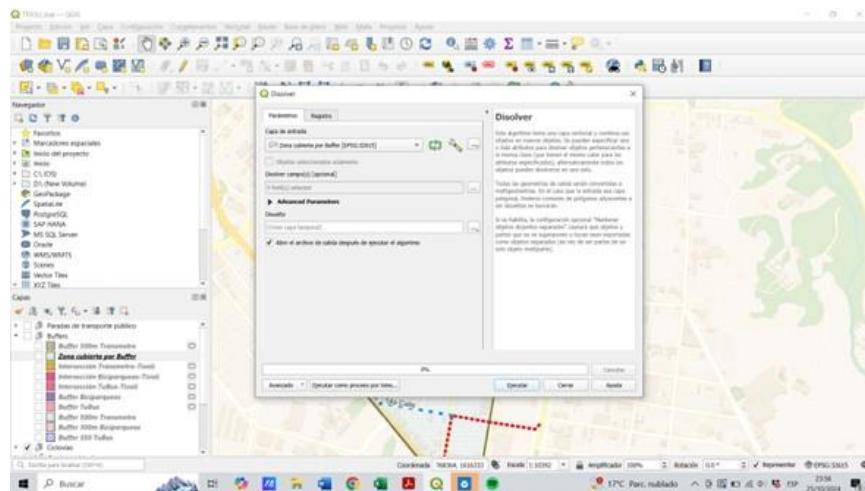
Navegador

Favoritos
Marcadores espaciales
Inicio del proyecto
Inicio
C:\ (OS)
D:\ (New Volume)
GeoPackage
SpatiaLite
PostgreSQL
SAP HANA
MS SQL Server
Oracle
WMS/WMTS
Scenes
Vector Tiles
XYZ Tiles

Capas

Paradas de transporte publico
Buffers
Buffer 300m Transmetro
Zona cubierta por Buffer
Intersección Transmetro-Tivoli
Intersección Bicipanqueo-Tivoli
Intersección TuBus-Tivoli
Buffer Bicipanqueo
Buffer TuBus
Buffer 300m Transmetro
Buffer 300m Bicipanqueo
Buffer 300 TuBus
Colonias

Disolver

Parámetros | Registro

Capa de entrada
Zona cubierta por Buffer [EPSG:32617]
Objetos seleccionados solamente
Disolver campo(s) [opcional]
0 field(s) selected
Advanced Parameters
Disuelto
[Crear capa temporal]
Abrir el archivo de salida después de ejecutar el algoritmo

Disolver
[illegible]

0%
Cancelar
Avanzado | Ejecutar como proceso por lotes... | Ejecutar | Cerrar | Ayuda

Coordenada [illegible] | Escala 1:10392 | Amplificador 100% | Rotación 0.0° | Representar | EPSG:32617

Buscar
17°C Parc. nublado | ESP | 23:56 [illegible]